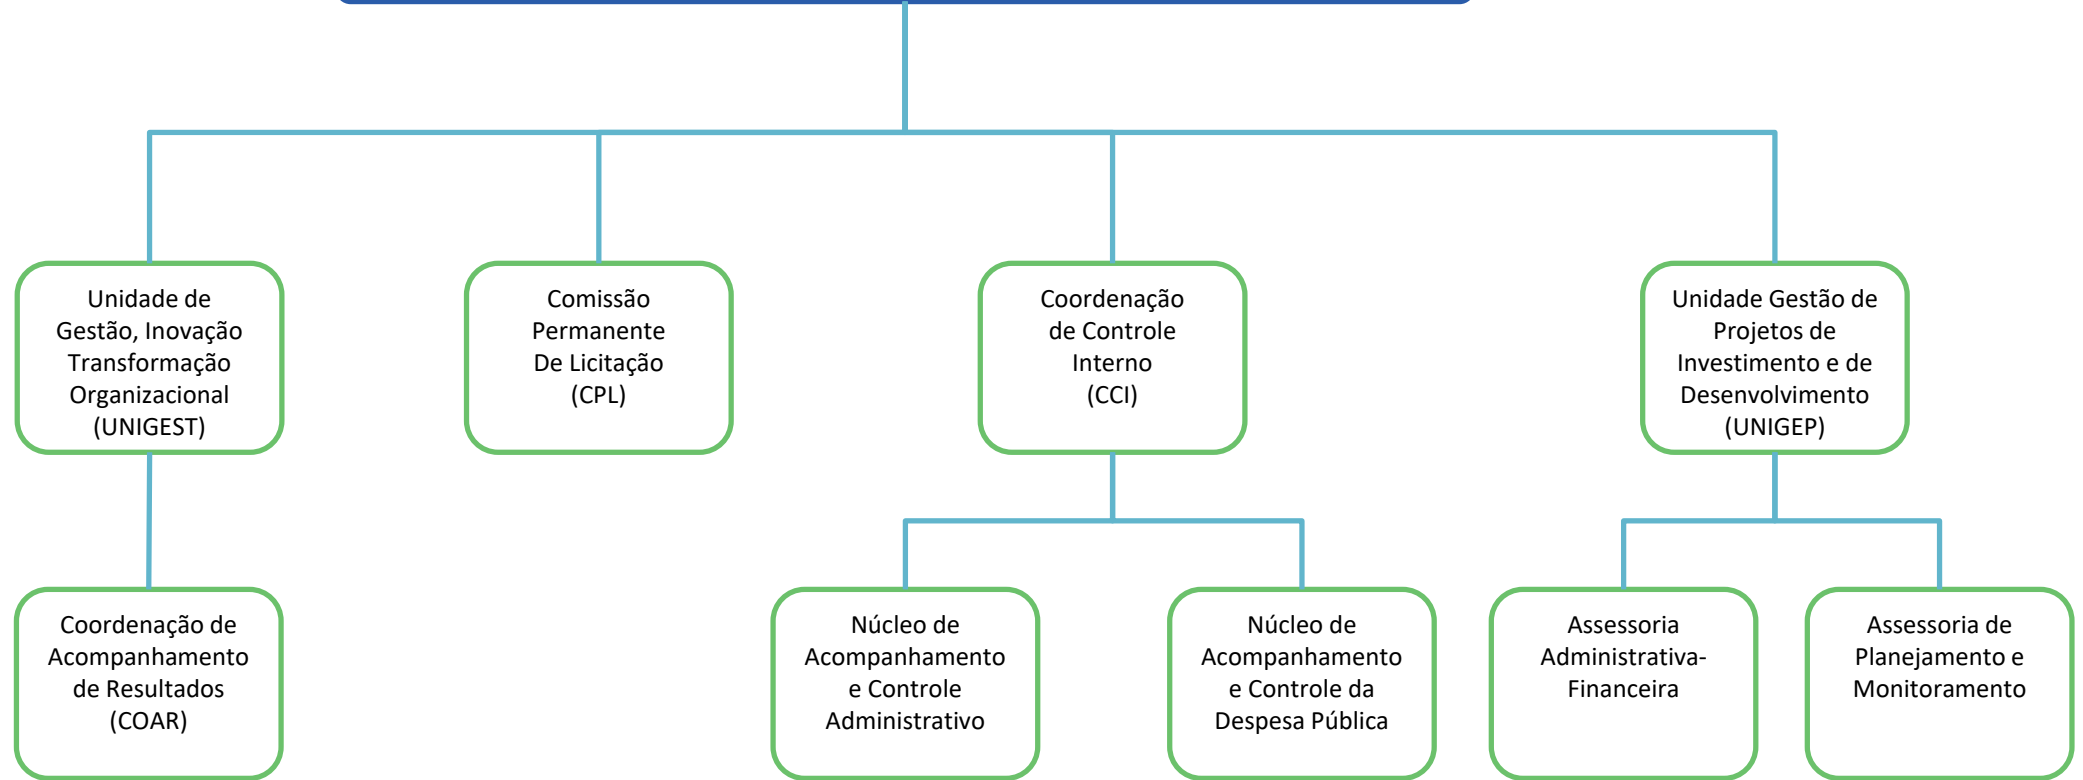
Unidade de Gestão, Inovação Transformação Organizacional (UNIGEST)

Comissão Permanente De Licitação (CPL)

Coordenação de Controle Interno (CCI)

Unidade Gestão de Projetos de Investimento e de Desenvolvimento (UNIGEP)

Coordenação de Acompanhamento de Resultados (COAR)

Núcleo de Acompanhamento e Controle Administrativo

Núcleo de Acompanhamento e Controle da Despesa Pública

Assessoria Administrativa-Financeira

Assessoria de Planejamento e Monitoramento